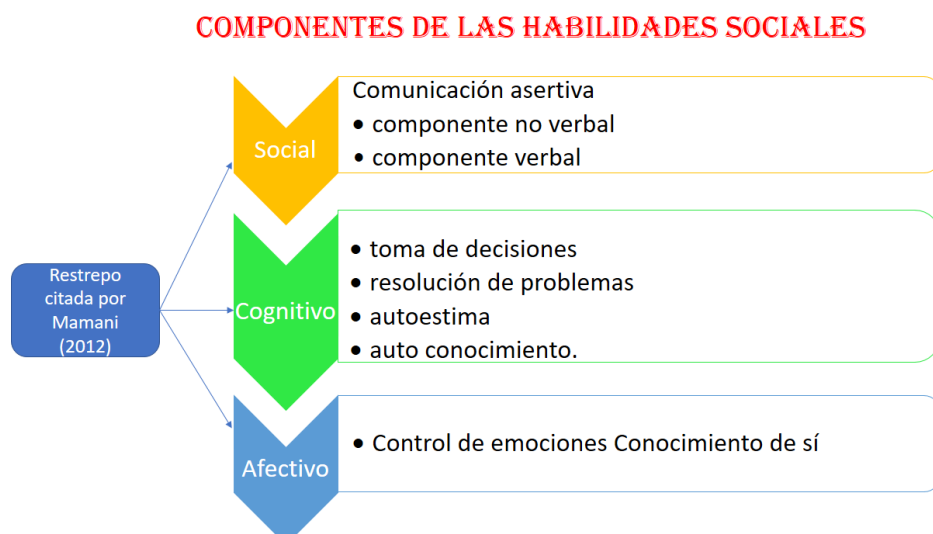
COMPONENTES DE LAS HABILIDADES SOCIALES

Restrepo citada por Mamani (2012)

Social

Comunicación asertiva
• componente no verbal
• componente verbal

Cognitivo

• toma de decisiones
• resolución de problemas
• autoestima
• auto conocimiento.

Afectivo

• Control de emociones Conocimiento de sí